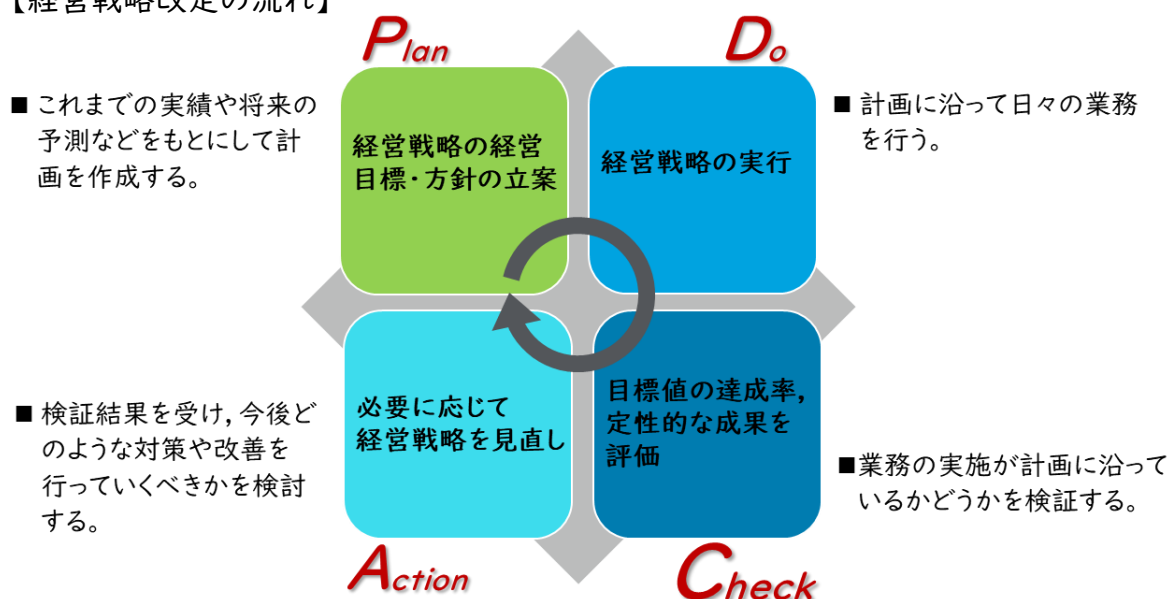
【経営戦略改定の流れ】

Plan

Do

■ これまでの実績や将来の予測などをもとにして計画を作成する。

経営戦略の経営目標・方針の立案

経営戦略の実行

■ 計画に沿って日々の業務を行う。

■ 検証結果を受け，今後どのような対策や改善を行っていくべきかを検討する。

必要に応じて経営戦略を見直し

目標値の達成率，定性的な成果を評価

■業務の実施が計画に沿っているかどうかを検証する。

Action

Check